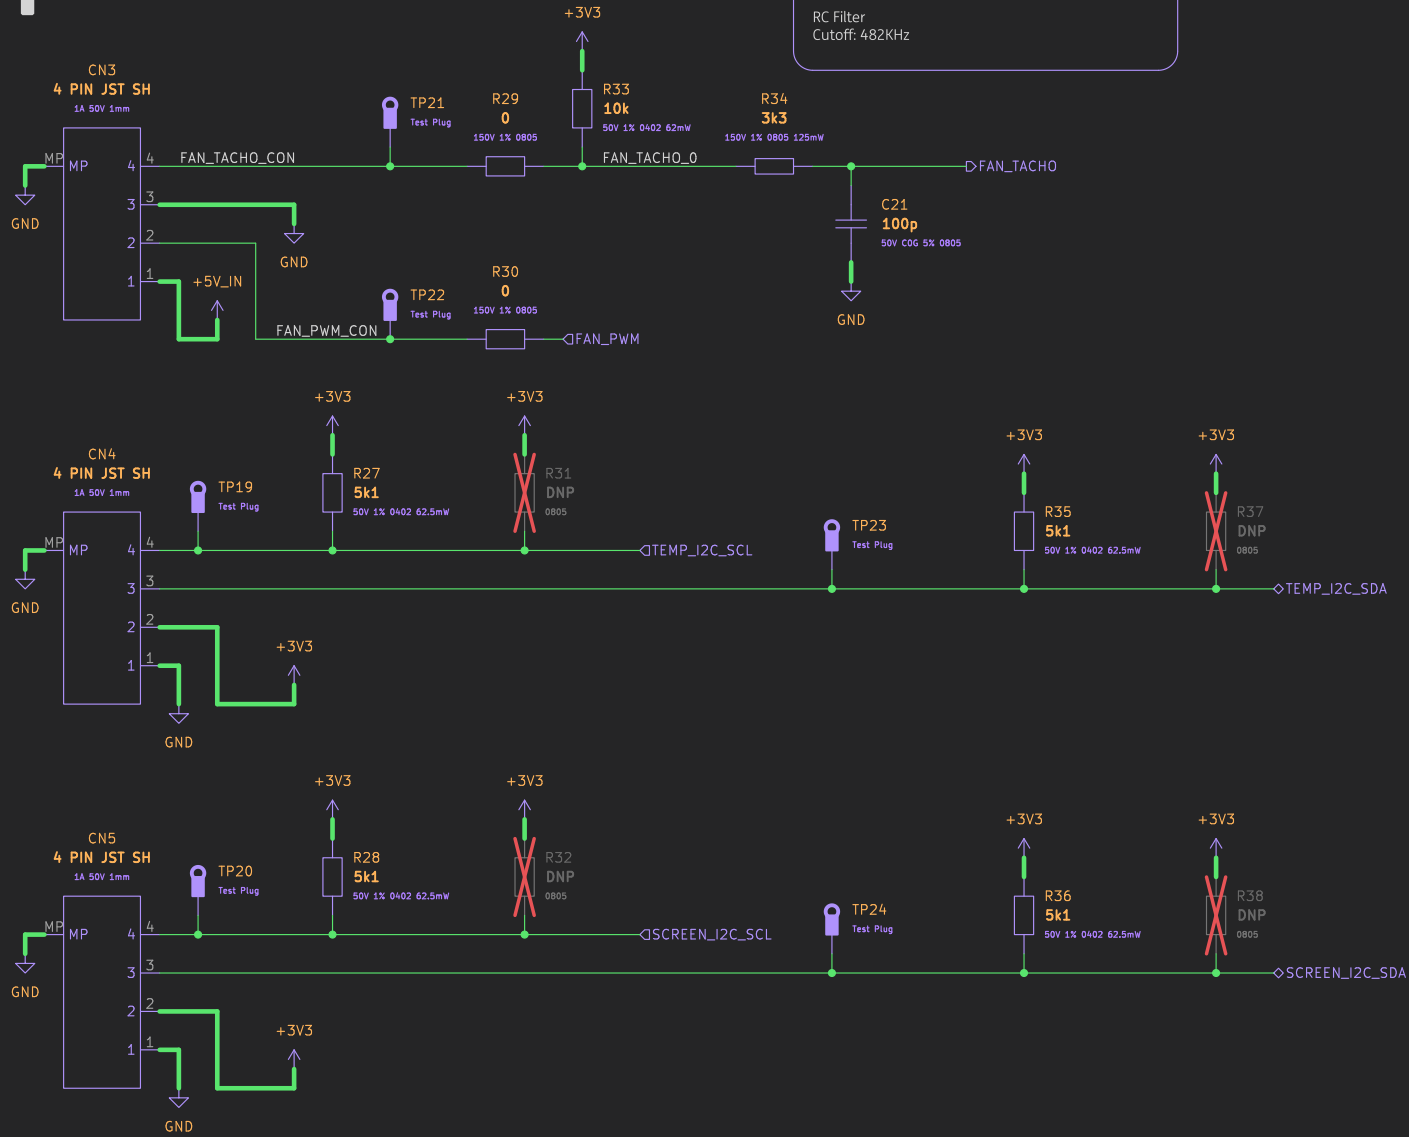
+3V3

RC Filter
Cutoff: 482KHz

CN3
4 PIN JST SH
1A 50V 1mm

TP21
Test Plug

R29
0
150V 1% 0805

R33
10k
50V 1% 0402 62mW

R34
3k3
150V 1% 0805 125mW

MP
MP
4
FAN_TACHO_CON
FAN_TACHO_O
FAN_TACHO
GND
3
2
1
+5V_IN
GND

C21
100p
50V C0G 5% 0805

GND

TP22
Test Plug

R30
0
150V 1% 0805

FAN_PWM_CON
FAN_PWM

+3V3
+3V3

CN4
4 PIN JST SH
1A 50V 1mm

TP19
Test Plug

R27
5k1
50V 1% 0402 62.5mW

R31
DNP
0805

+3V3
+3V3

TP23
Test Plug

R35
5k1
50V 1% 0402 62.5mW

R37
DNP
0805

MP
MP
4
TEMP_I2C_SCL
GND
3
TEMP_I2C_SDA
2
1
+3V3
GND

+3V3
+3V3

CN5
4 PIN JST SH
1A 50V 1mm

TP20
Test Plug

R28
5k1
50V 1% 0402 62.5mW

R32
DNP
0805

+3V3
+3V3

TP24
Test Plug

R36
5k1
50V 1% 0402 62.5mW

R38
DNP
0805

MP
MP
4
SCREEN_I2C_SCL
GND
3
SCREEN_I2C_SDA
2
1
+3V3
GND